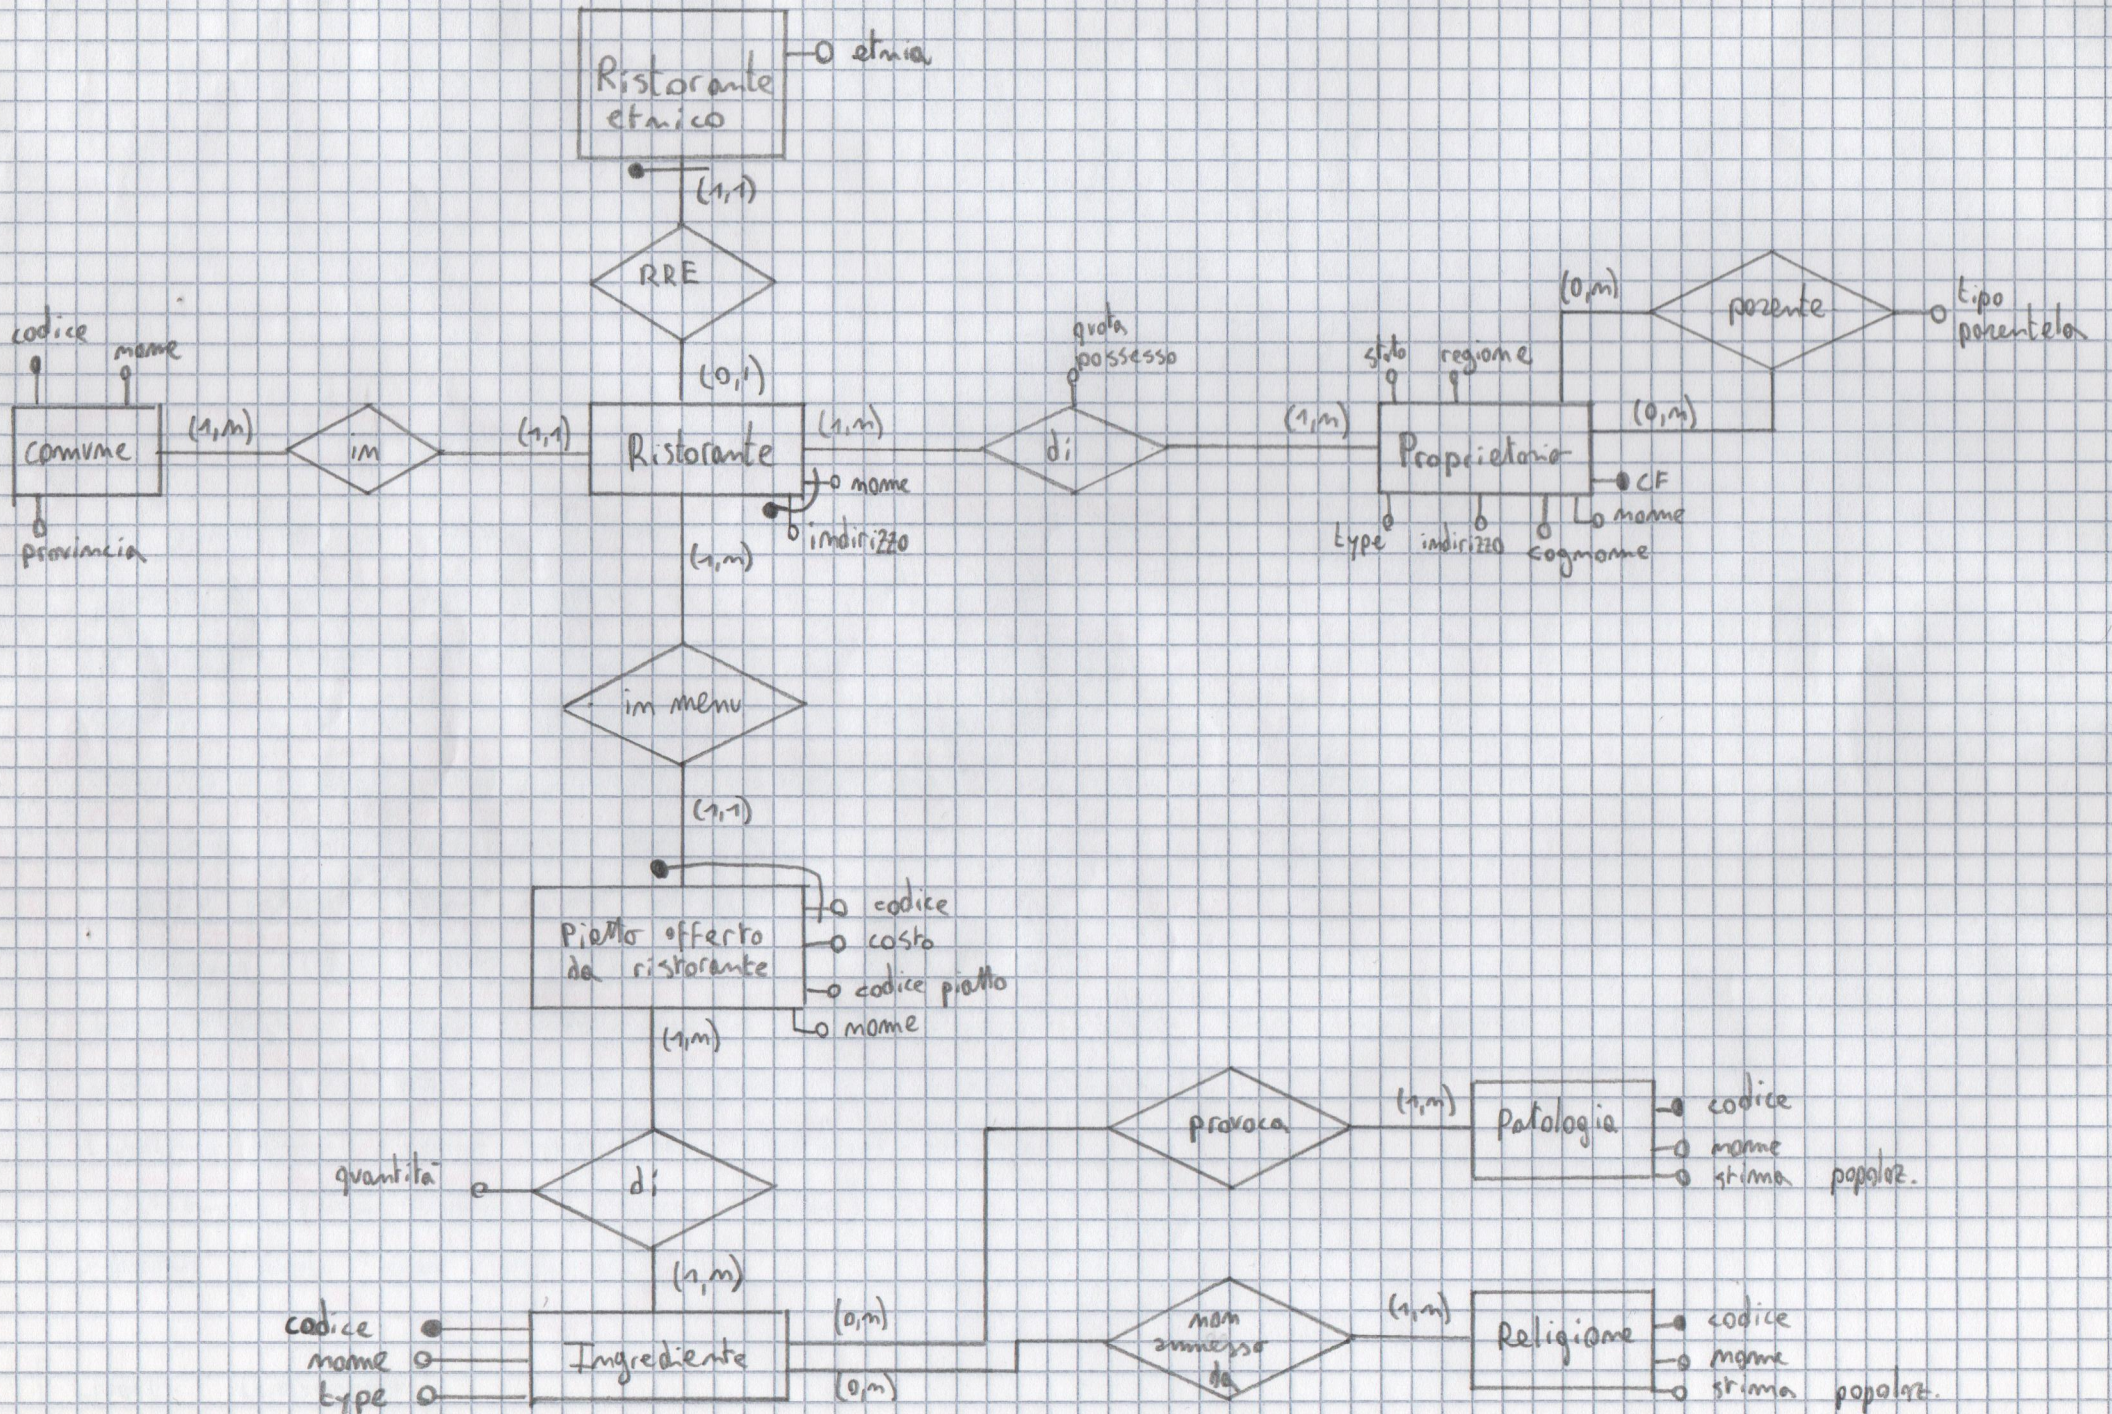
Ristorante etnico
etnica
(1,1)
RRE
(0,1)
codice
nome
comune
provincia
(1,n)
in
(1,1)
Ristorante
nome
indirizzo
(1,n)
quota possesso
di
(1,n)
(0,n)
parente
tipo parentela
stato
regione
(0,n)
Proprietario
CF
nome
type
indirizzo
cognome
(1,n)
in menu
(1,1)
piatto offerto da ristorante
codice
costo
codice piatto
nome
(1,n)
provoca
(1,n)
Patologia
codice
nome
stima popolaz.
quantità
di
(1,n)
codice
nome
type
Ingrediente
(0,n)
(0,n)
non ammesso da
(1,n)
Religione
codice
nome
stima popolaz.